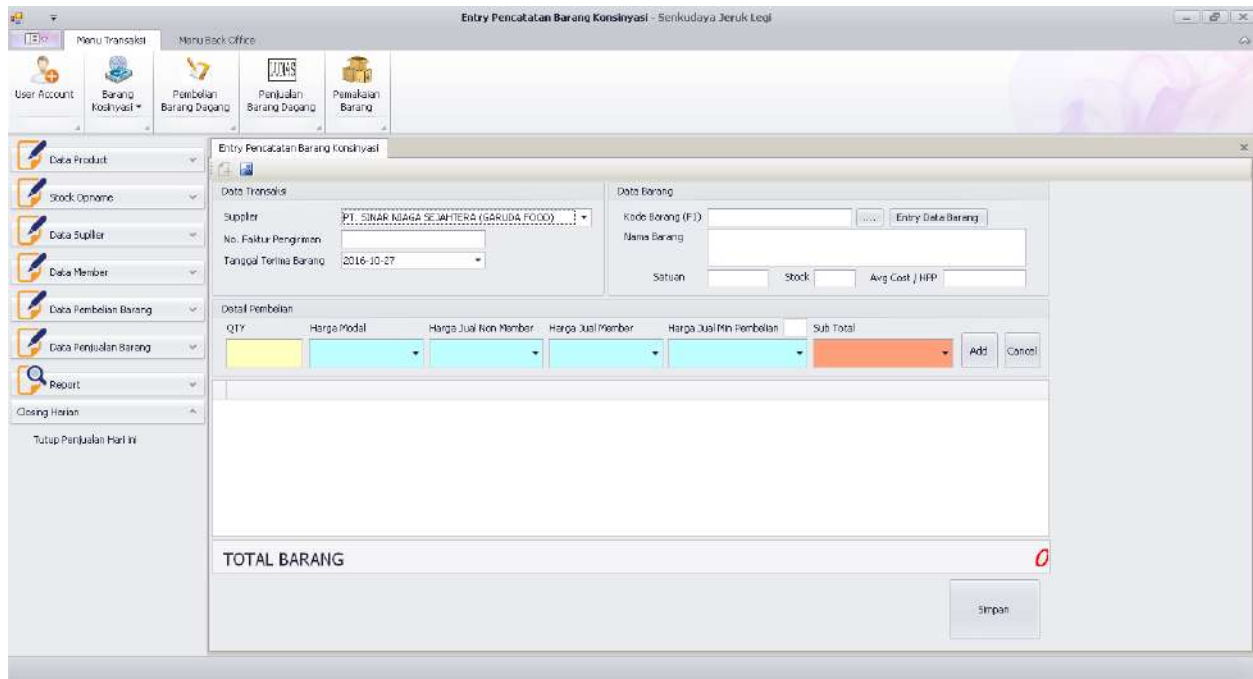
Entry Pencatatan Barang Konsinyasi - Senkudaya Jeruk Legi

Menu Transaksi
Menu Back Office

User Account
Barang Kosinyasi
Pembelian Barang Dagang
Penjualan Barang Dagang
Pemakaian Barang

Data Product
Stock Opname
Data Supllier
Data Member
Data Pembelian Barang
Data Penjualan Barang
Report
Closing Harian
Tutup Penjualan Hari ini

Entry Pencatatan Barang Konsinyasi

Data Transaksi
Supplier
PT. SINAR NIAGA SEJAHTERA (GARUDA FOOD)
No. Faktur Pengiriman
Tanggal Terima Barang
2016-10-27

Data Barang
Kode Barang (F1)
...
Entry Data Barang
Nama Barang
Satuan
Stock
Avg Cost | HPP

Detail Pembelian
QTY
Harga Modal
Harga Jual Non Member
Harga Jual Member
Harga Jual Min Pembelian
Sub Total
Add
Cancel

TOTAL BARANG
0

Simpan